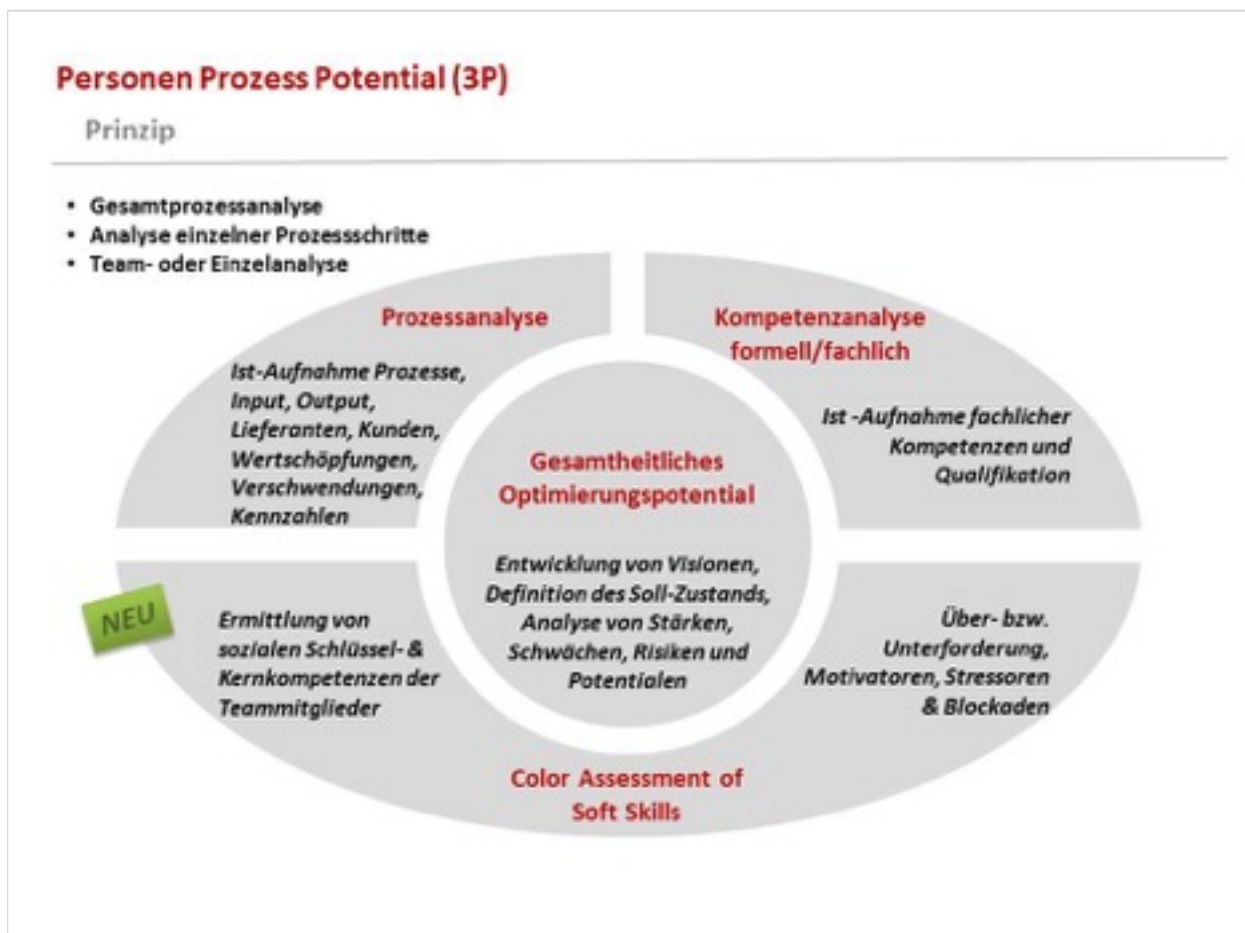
Personen Prozess Potential (3P)

Prinzip

- Gesamtprozessanalyse
- Analyse einzelner Prozessschritte
- Team- oder Einzelanalyse

Prozessanalyse

Ist-Aufnahme Prozesse, Input, Output, Lieferanten, Kunden, Wertschöpfungen, Verschwendungen, Kennzahlen

Kompetenzanalyse formell/fachlich

Ist -Aufnahme fachlicher Kompetenzen und Qualifikation

Gesamtheitliches Optimierungspotential

Entwicklung von Visionen, Definition des Soll-Zustands, Analyse von Stärken, Schwächen, Risiken und Potentialen

NEU

Ermittlung von sozialen Schlüssel- & Kernkompetenzen der Teammitglieder

Über- bzw. Unterforderung, Motivatoren, Stressoren & Blockaden

Color Assessment of Soft Skills